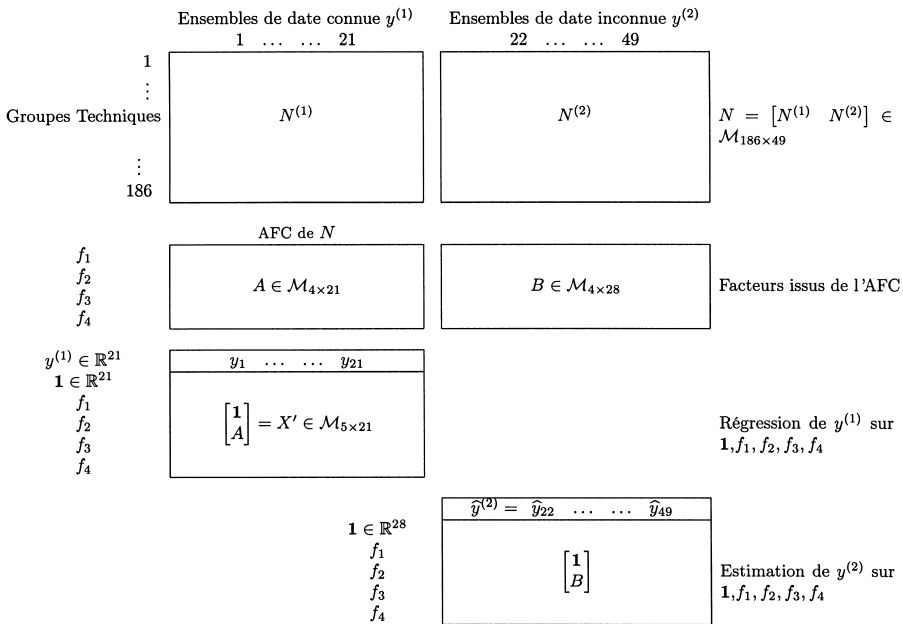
Ensembles de date connue $y^{(1)}$
1 ... ... 21

Ensembles de date inconnue $y^{(2)}$
22 ... ... 49

1
⋮
Groupes Techniques
⋮
186

$N^{(1)}$

$N^{(2)}$

$N = \begin{bmatrix} N^{(1)} & N^{(2)} \end{bmatrix} \in \mathcal{M}_{186\times 49}$

AFC de $N$

$f_1$
$f_2$
$f_3$
$f_4$

$A \in \mathcal{M}_{4\times 21}$

$B \in \mathcal{M}_{4\times 28}$

Facteurs issus de l'AFC

$y^{(1)} \in \mathbb{R}^{21}$
$\mathbf{1} \in \mathbb{R}^{21}$
$f_1$
$f_2$
$f_3$
$f_4$

$y_1$ ... ... $y_{21}$

$\begin{bmatrix} \mathbf{1} \\ A \end{bmatrix} = X' \in \mathcal{M}_{5\times 21}$

Régression de $y^{(1)}$ sur $\mathbf{1}, f_1, f_2, f_3, f_4$

$\mathbf{1} \in \mathbb{R}^{28}$
$f_1$
$f_2$
$f_3$
$f_4$

$\widehat{y}^{(2)} =$ $\widehat{y}_{22}$ ... ... $\widehat{y}_{49}$

$\begin{bmatrix} \mathbf{1} \\ B \end{bmatrix}$

Estimation de $y^{(2)}$ sur $\mathbf{1}, f_1, f_2, f_3, f_4$